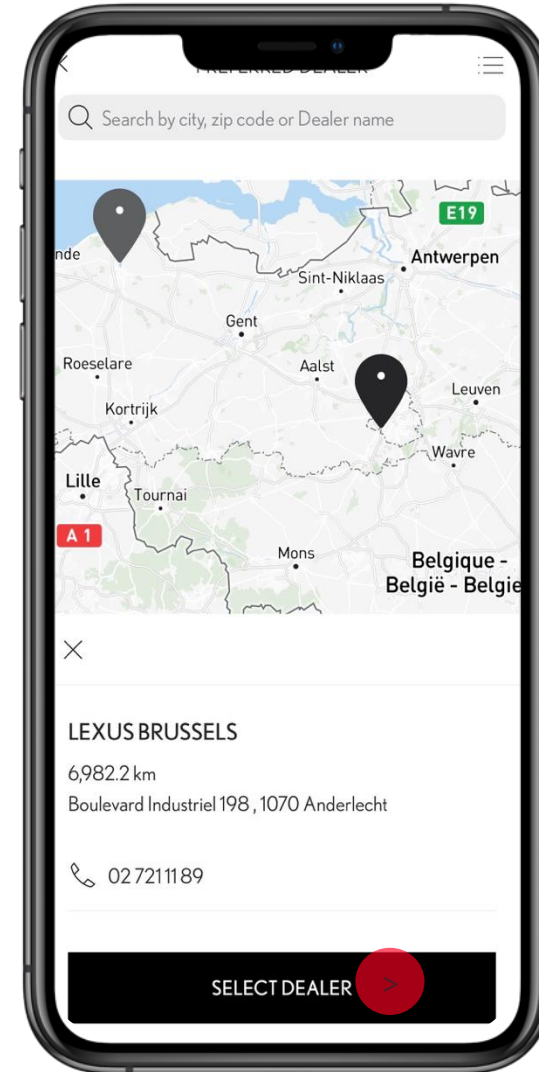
PREFERRED DEALER

Search by city, zip code or Dealer name

nde
E19
Antwerpen
Sint-Niklaas
Gent
Roeselare
Aalst
Leuven
Kortrijk
Wavre
Lille
Tournai
A 1
Mons
Belgique - België - Belgie

×

LEXUS BRUSSELS

6,982.2 km

Boulevard Industriel 198 , 1070 Anderlecht

02 721 11 89

SELECT DEALER